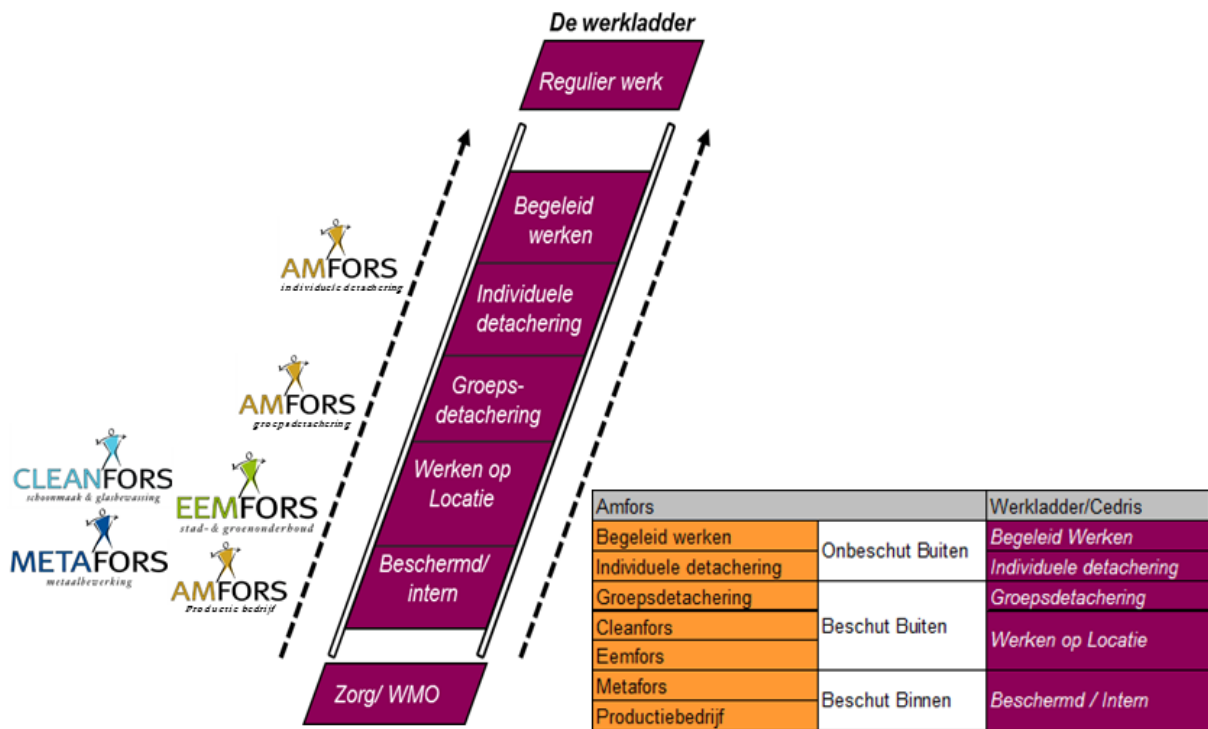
De werkladder

Regulier werk

Begeleid werken

Individuele detachering

Groeps-detachering

Werken op Locatie

Beschermd/ intern

Zorg/ WMO

AMFORS
individuele detachering

AMFORS
groepsdetachering

CLEANFORS
schoonmaak & glasbewassing

EEMFORS
stad- & groenonderhoud

METAFORS
metaalbewerking

AMFORS
Productie bedrijf

| Amfors | | Werkladder/Cedris |
|---|---|---|
| Begeleid werken | Onbeschut Buiten | Begeleid Werken |
| Individuele detachering | | Individuele detachering |
| Groepsdetachering | Beschut Buiten | Groepsdetachering |
| Cleanfors | | Werken op Locatie |
| Eemfors | | |
| Metafors | Beschut Binnen | Beschermd / Intern |
| Productiebedrijf | | |